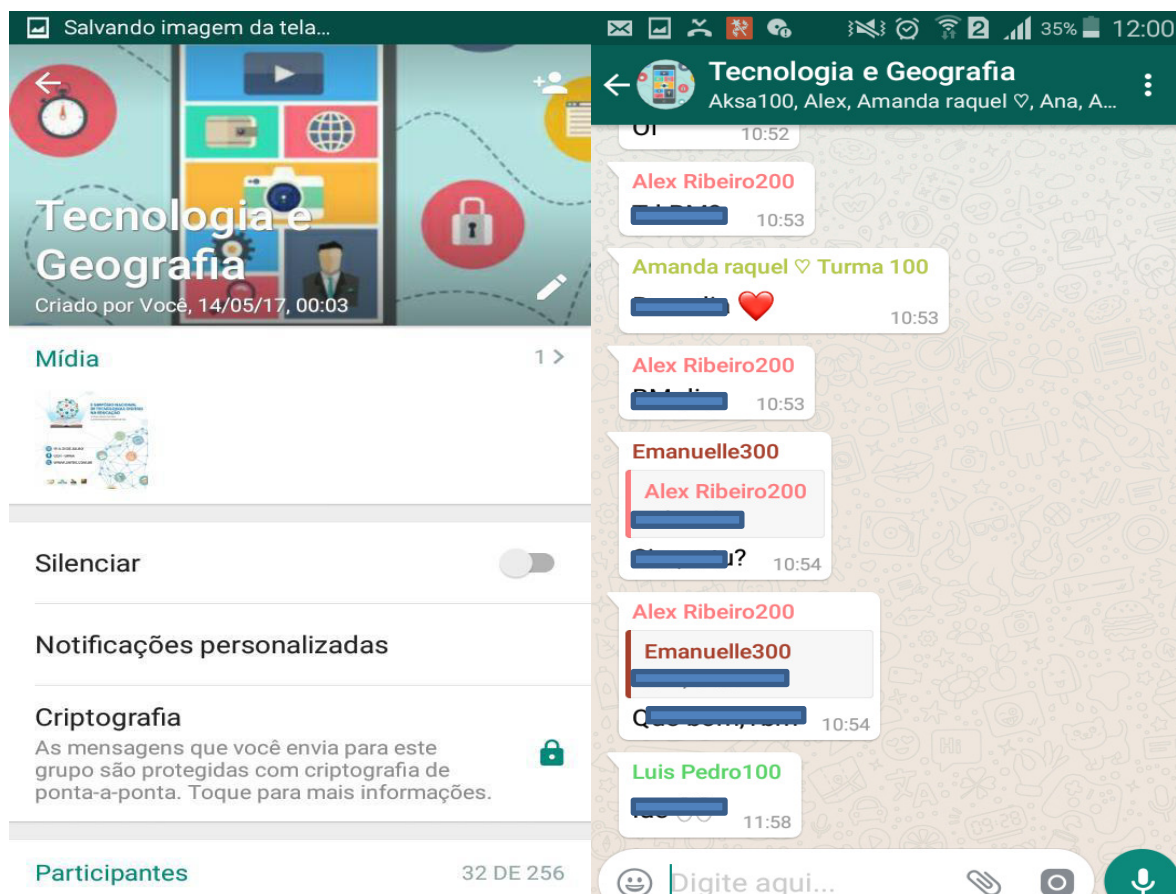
Salvando imagem da tela...

Tecnologia e Geografia

Criado por Você, 14/05/17, 00:03

Mídia 1 >

Silenciar

Notificações personalizadas

Criptografia

As mensagens que você envia para este grupo são protegidas com criptografia de ponta-a-ponta. Toque para mais informações.

Participantes 32 DE 256

35% 12:00

Tecnologia e Geografia

Aksa100, Alex, Amanda raquel ♡, Ana, A...

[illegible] 10:52

Alex Ribeiro200

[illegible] 10:53

Amanda raquel ♡ Turma 100

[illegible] ❤️ 10:53

Alex Ribeiro200

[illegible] 10:53

Emanuelle300

Alex Ribeiro200

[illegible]

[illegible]? 10:54

Alex Ribeiro200

Emanuelle300

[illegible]

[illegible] 10:54

Luis Pedro100

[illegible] 11:58

Digite aqui...